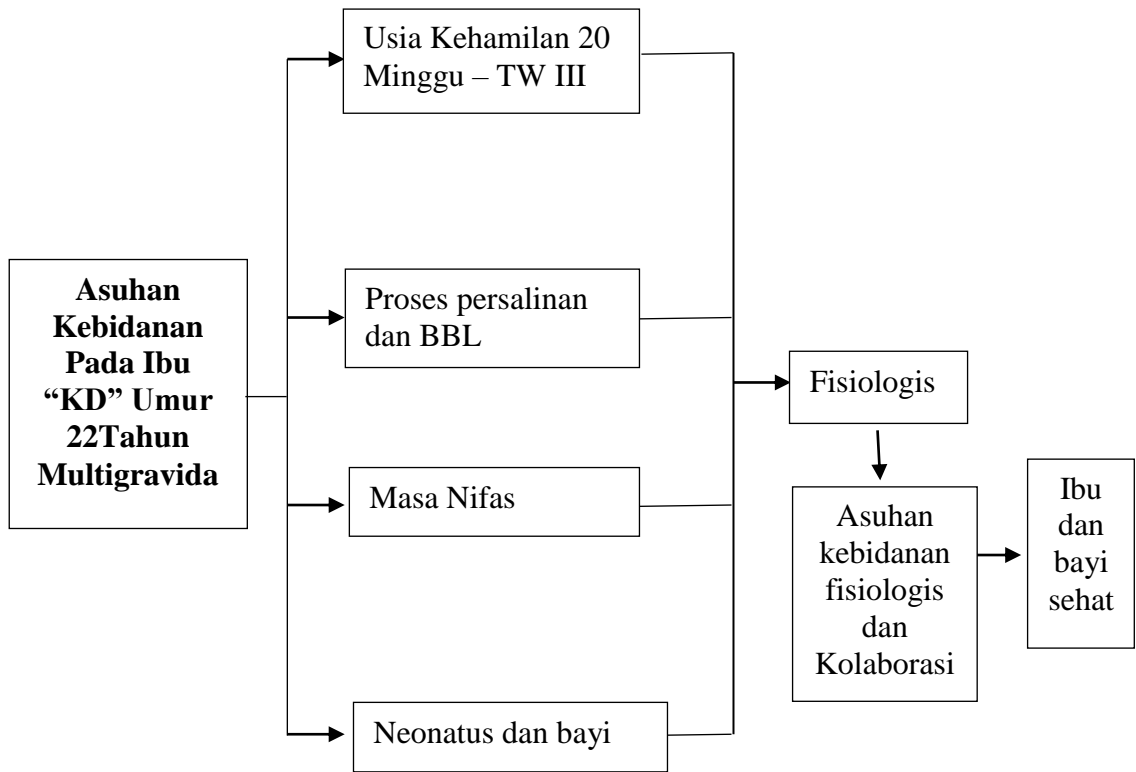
Asuhan Kebidanan Pada Ibu "KD" Umur 22Tahun Multigravida

Usia Kehamilan 20 Minggu – TW III

Proses persalinan dan BBL

Masa Nifas

Neonatus dan bayi

Fisiologis

Asuhan kebidanan fisiologis dan Kolaborasi

Ibu dan bayi sehat